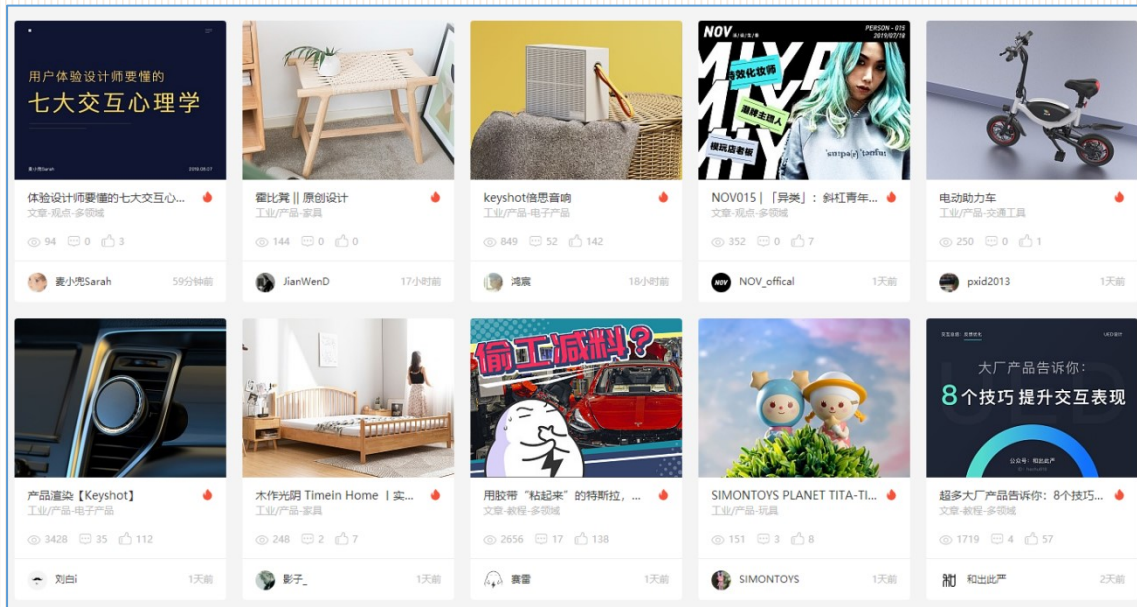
用户体验设计师要懂的

七大交互心理学

麦小兜Sarah 2019.08.07

体验设计师要懂的七大交互心...
文章-观点-多领域
94 0 3
麦小兜Sarah 59分钟前

霍比凳 || 原创设计
工业/产品-家具
144 0 0
JianWenD 17小时前

keyshot倍思音响
工业/产品-电子产品
849 52 142
鸿宸 18小时前

NOV PERSON · 015 2019/07/18

数化妆师

潮牌主理人

模玩店老板

NOV015 |「异类」：斜杠青年...
文章-观点-多领域
352 0 7
NOV_offical 1天前

电动助力车
工业/产品-交通工具
250 0 1
pxid2013 1天前

产品渲染【Keyshot】
工业/产品-电子产品
3428 35 112
刘白i 1天前

木作光阴 Timein Home ｜实...
工业/产品-家具
248 2 7
影子_ 1天前

偷工减料？

用胶带"粘起来"的特斯拉，...
文章-教程-多领域
2656 17 138
襄雷 1天前

SIMONTOYS PLANET TITA-TI...
工业/产品-玩具
151 3 8
SIMONTOYS 1天前

大厂产品告诉你：

8个技巧 提升交互表现

超多大厂产品告诉你：8个技巧...
文章-教程-多领域
1719 4 57
和出此严 2天前